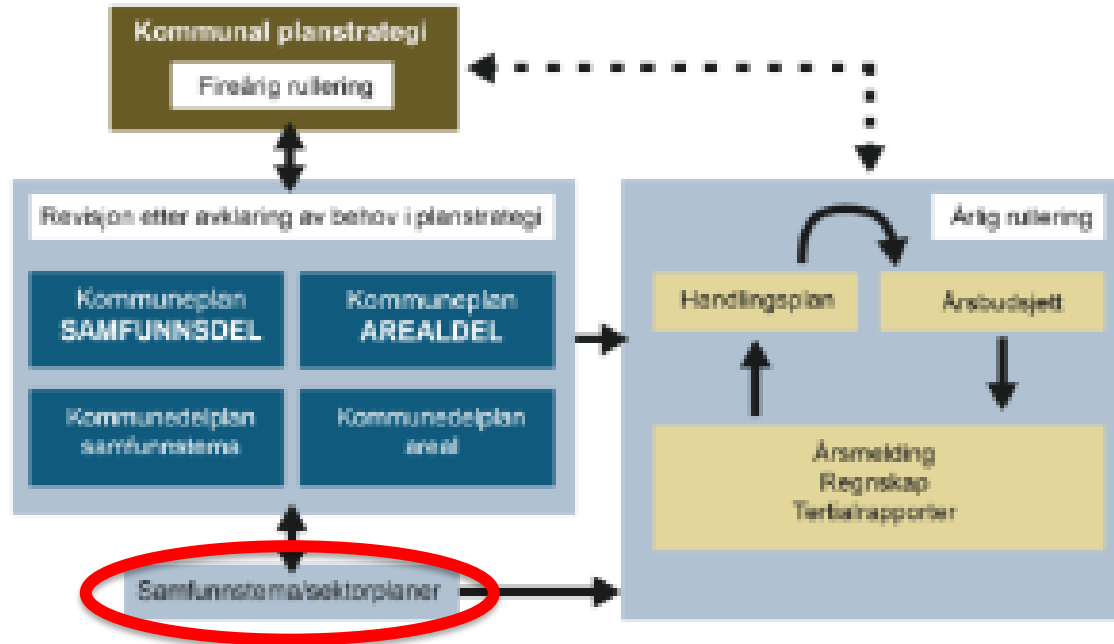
Kommunal planstrategi

Fireårig rullering

Revisjon etter avklaring av behov i planstrategi

Kommuneplan
SAMFUNNSDEL

Kommuneplan
AREALDEL

Kommunedelplan
samfunnstema

Kommunedelplan
areal

Samfunnstema/sektorplaner

Årlig rullering

Handlingsplan

Årsbudsjett

Årsmelding
Regnskap
Tertialrapporter